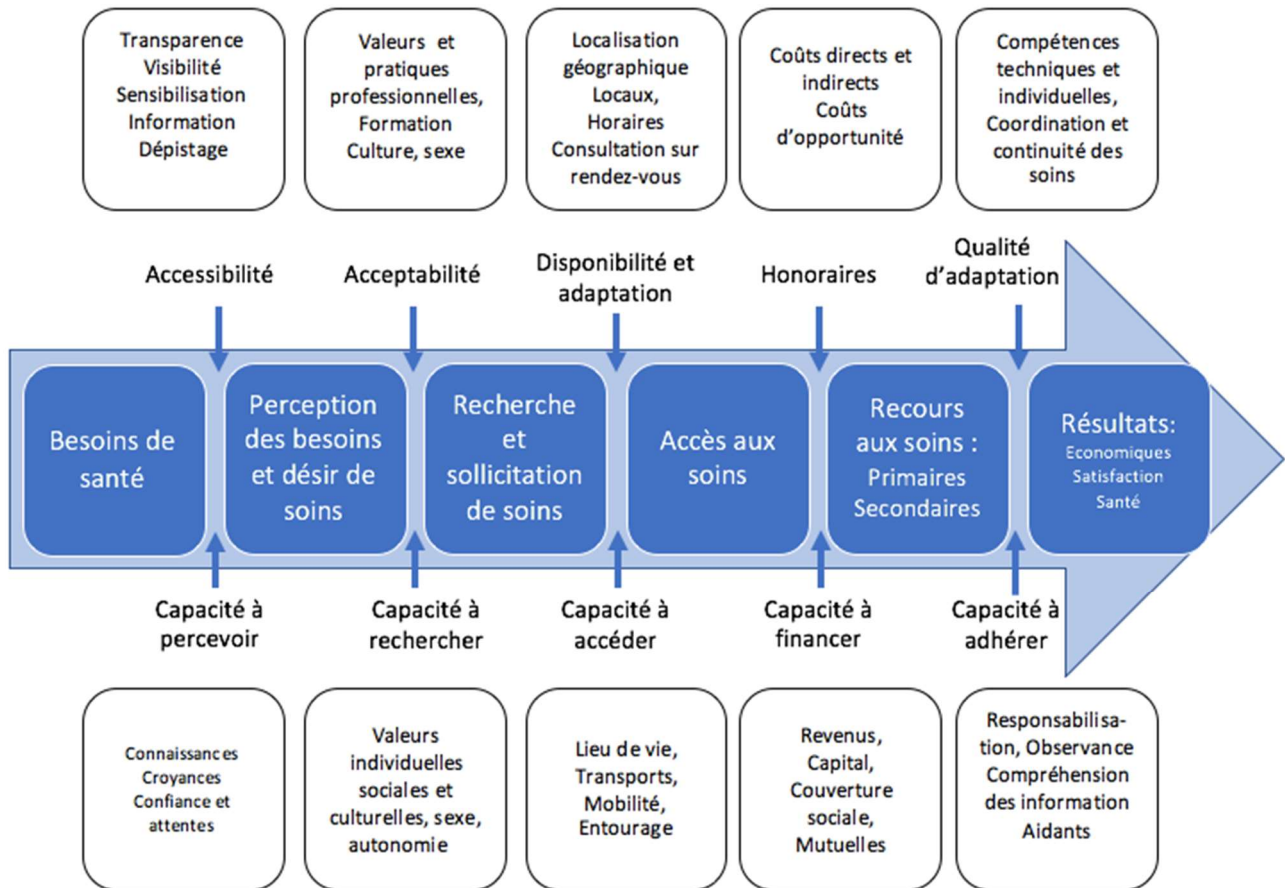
Transparence
Visibilité
Sensibilisation
Information
Dépistage

Valeurs et pratiques professionnelles, Formation Culture, sexe

Localisation géographique Locaux, Horaires Consultation sur rendez-vous

Coûts directs et indirects Coûts d'opportunité

Compétences techniques et individuelles, Coordination et continuité des soins

Accessibilité

Acceptabilité

Disponibilité et adaptation

Honoraires

Qualité d'adaptation

Besoins de santé

Perception des besoins et désir de soins

Recherche et sollicitation de soins

Accès aux soins

Recours aux soins : Primaires Secondaires

Résultats: Economiques Satisfaction Santé

Capacité à percevoir

Capacité à rechercher

Capacité à accéder

Capacité à financer

Capacité à adhérer

Connaissances Croyances Confiance et attentes

Valeurs individuelles sociales et culturelles, sexe, autonomie

Lieu de vie, Transports, Mobilité, Entourage

Revenus, Capital, Couverture sociale, Mutuelles

Responsabilisation, Observance Compréhension des information Aidants